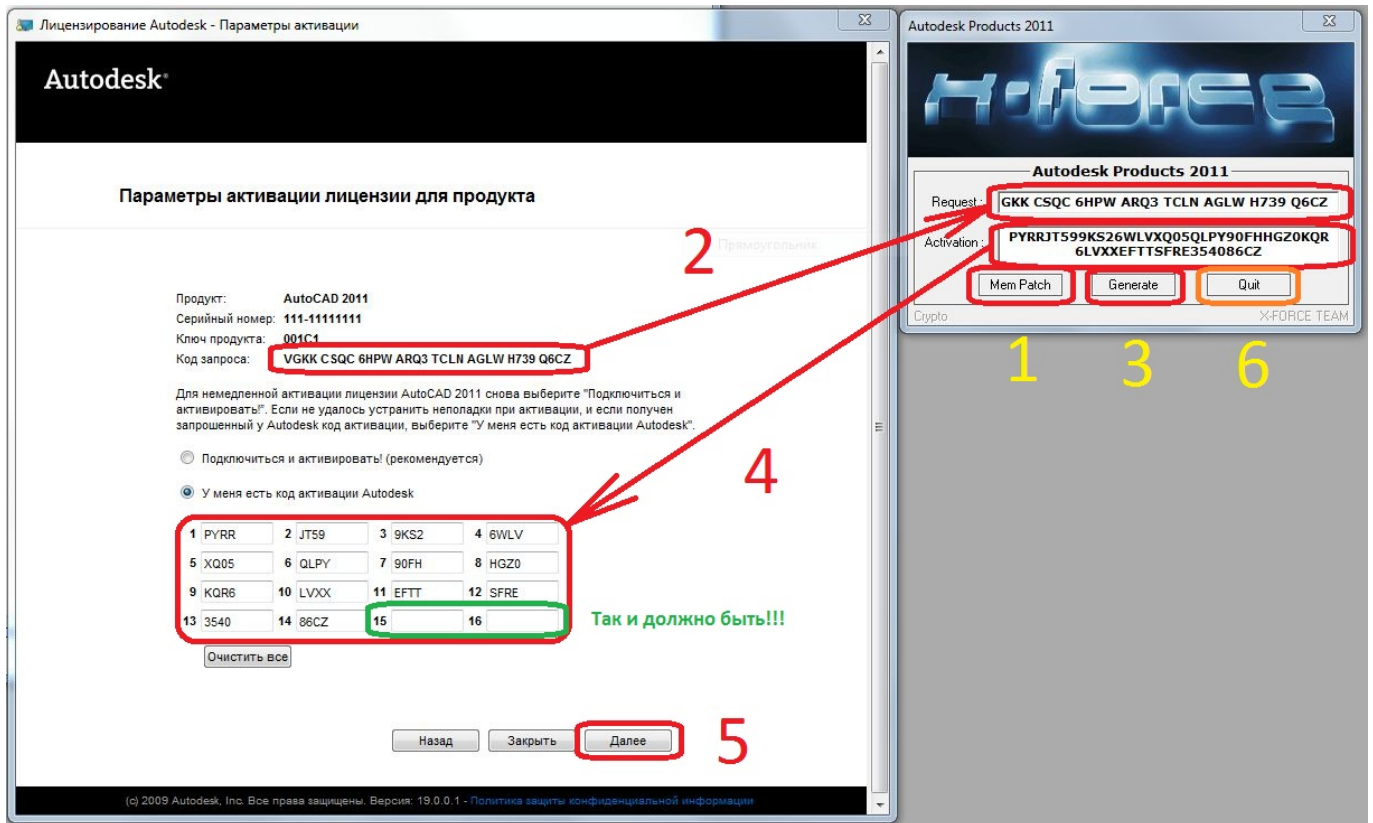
Лицензирование Autodesk - Параметры активации

Autodesk

Параметры активации лицензии для продукта

Прямоугольник

Продукт: AutoCAD 2011
Серийный номер: 111-11111111
Ключ продукта: 001C1
Код запроса: VGKK CSQC 6HPW ARQ3 TCLN AGLW H739 Q6CZ

Для немедленной активации лицензии AutoCAD 2011 снова выберите "Подключиться и активировать!". Если не удалось устранить неполадки при активации, и если получен запрошенный у Autodesk код активации, выберите "У меня есть код активации Autodesk".

Подключиться и активировать! (рекомендуется)

У меня есть код активации Autodesk

| 1 PYRR | 2 JT59 | 3 9KS2 | 4 6WLV |
|---|---|---|---|
| 5 XQ05 | 6 QLPY | 7 90FH | 8 HGZ0 |
| 9 KQR6 | 10 LVXX | 11 EFTT | 12 SFRE |
| 13 3540 | 14 86CZ | 15 | 16 |

Так и должно быть!!!

Очистить все

Назад Закрыть Далее

(c) 2009 Autodesk, Inc. Все права защищены. Версия: 19.0.0.1 - Политика защиты конфиденциальной информации

Autodesk Products 2011

X-FORCE

Autodesk Products 2011

Request : GKK CSQC 6HPW ARQ3 TCLN AGLW H739 Q6CZ

Activation : PYRRJT599KS26WLVXQ05QLPY90FHHGZ0KQR6LVXXEFTTSFRE354086CZ

Mem Patch Generate Quit

Crypto X-FORCE TEAM

2 1 3 6 4 5